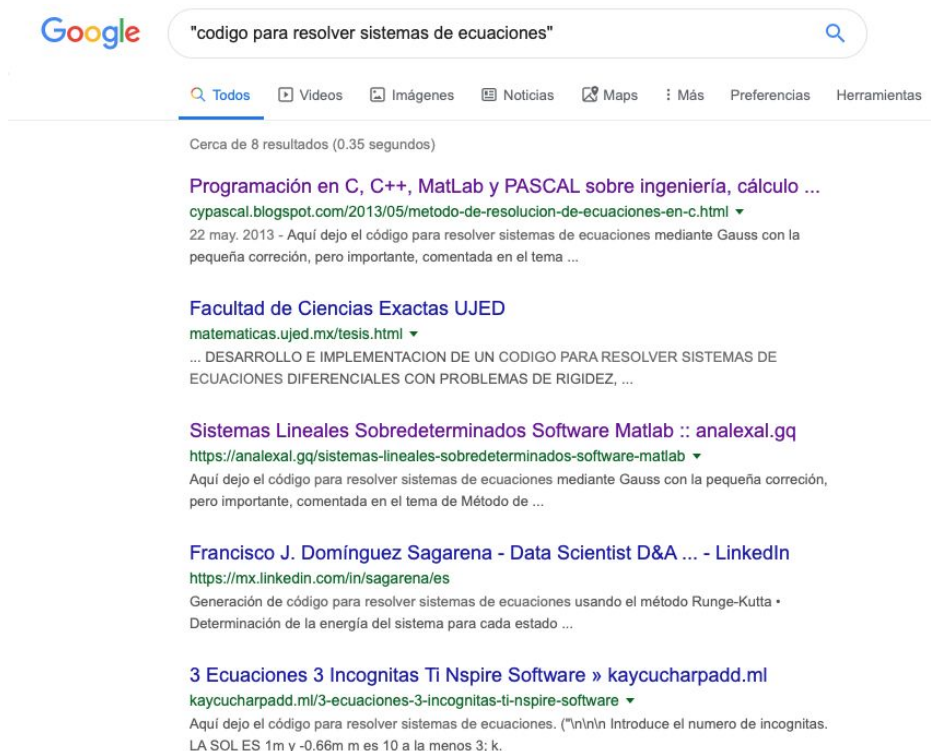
Google

"codigo para resolver sistemas de ecuaciones"

Todos Videos Imágenes Noticias Maps : Más Preferencias Herramientas

Cerca de 8 resultados (0.35 segundos)

Programación en C, C++, MatLab y PASCAL sobre ingeniería, cálculo ...
cypascal.blogspot.com/2013/05/metodo-de-resolucion-de-ecuaciones-en-c.html ▾
22 may. 2013 - Aquí dejo el código para resolver sistemas de ecuaciones mediante Gauss con la pequeña correción, pero importante, comentada en el tema ...

Facultad de Ciencias Exactas UJED
matematicas.ujed.mx/tesis.html ▾
... DESARROLLO E IMPLEMENTACION DE UN CODIGO PARA RESOLVER SISTEMAS DE ECUACIONES DIFERENCIALES CON PROBLEMAS DE RIGIDEZ, ...

Sistemas Lineales Sobredeterminados Software Matlab :: analexal.gq
https://analexal.gq/sistemas-lineales-sobredeterminados-software-matlab ▾
Aquí dejo el código para resolver sistemas de ecuaciones mediante Gauss con la pequeña correción, pero importante, comentada en el tema de Método de ...

Francisco J. Domínguez Sagarena - Data Scientist D&A ... - LinkedIn
https://mx.linkedin.com/in/sagarena/es
Generación de código para resolver sistemas de ecuaciones usando el método Runge-Kutta • Determinación de la energía del sistema para cada estado ...

3 Ecuaciones 3 Incognitas Ti Nspire Software » kaycucharpadd.ml
kaycucharpadd.ml/3-ecuaciones-3-incognitas-ti-nspire-software ▾
Aquí dejo el código para resolver sistemas de ecuaciones. ("\n\n\n Introduce el numero de incognitas. LA SOL ES 1m y -0.66m m es 10 a la menos 3: k.